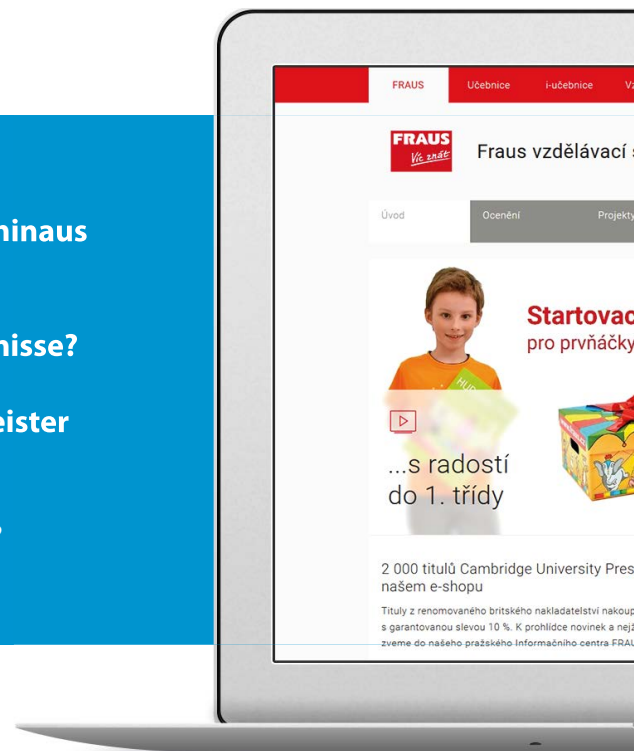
minaus

nisse?

eister

,

FRAUS Učebnice i-učebnice Vz

FRAUS Víc znát

Fraus vzdělávací s

Úvod Ocenění Projekty

Startovac
pro prvňáčky

...s radostí do 1. třídy

2 000 titulů Cambridge University Pres
našem e-shopu

Tituly z renomovaného britského nakladatelství nakoup
s garantovanou slevou 10 %. K prohlídce novinek a nejž
zveme do našeho pražského Informačního centra FRAU